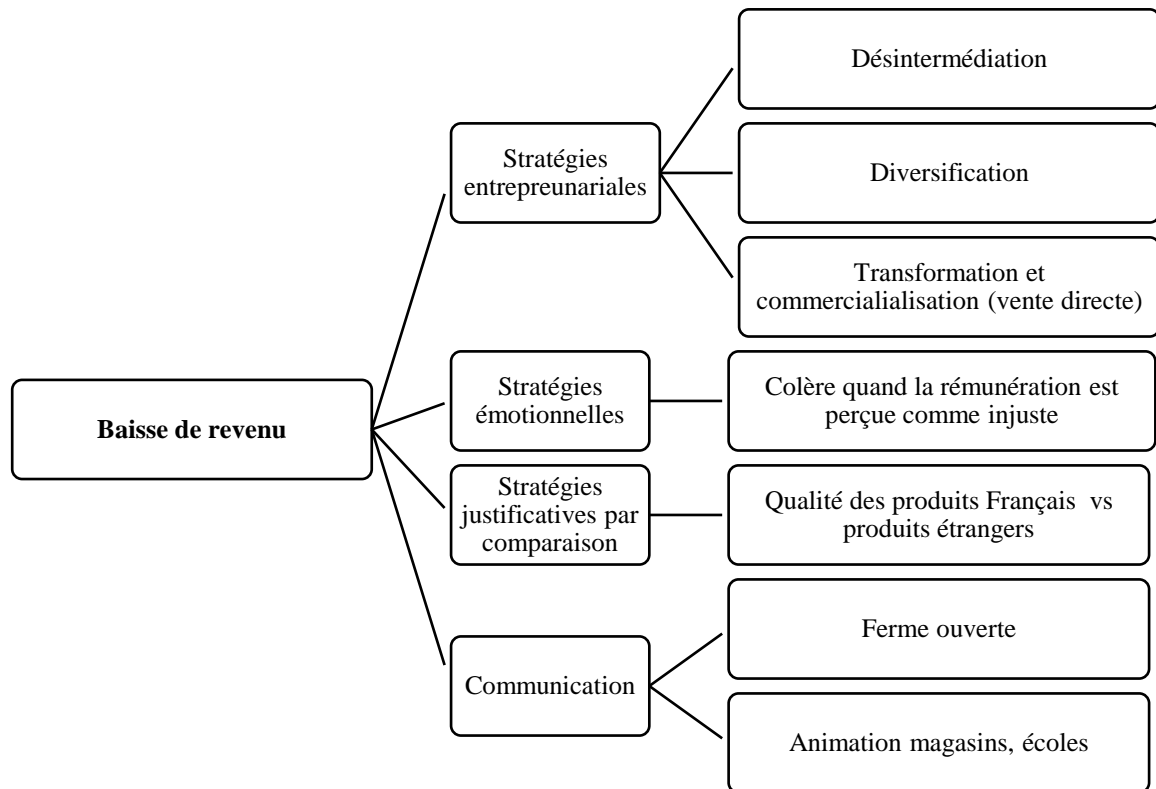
Baisse de revenu

Stratégies entrepreunariales

Désintermédiation

Diversification

Transformation et commercialialisation (vente directe)

Stratégies émotionnelles

Colère quand la rémunération est perçue comme injuste

Stratégies justificatives par comparaison

Qualité des produits Français vs produits étrangers

Communication

Ferme ouverte

Animation magasins, écoles